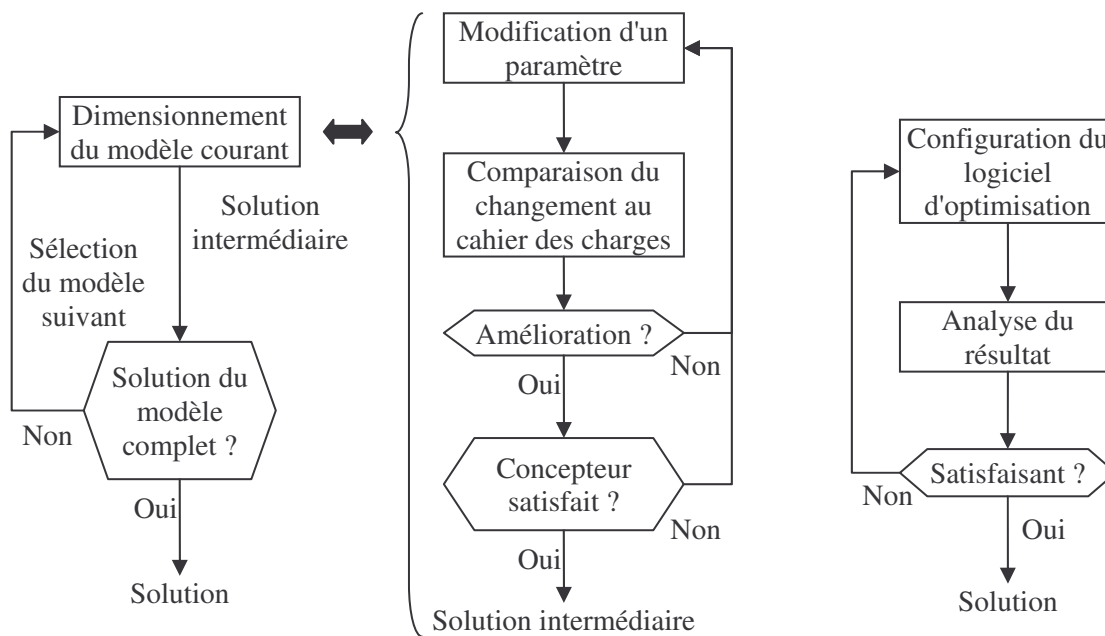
Dimensionnement du modèle courant

Solution intermédiaire

Sélection du modèle suivant

Solution du modèle complet ?

Non

Oui

Solution

Modification d'un paramètre

Comparaison du changement au cahier des charges

Amélioration ?

Non

Oui

Concepteur satisfait ?

Non

Oui

Solution intermédiaire

Configuration du logiciel d'optimisation

Analyse du résultat

Satisfaisant ?

Non

Oui

Solution